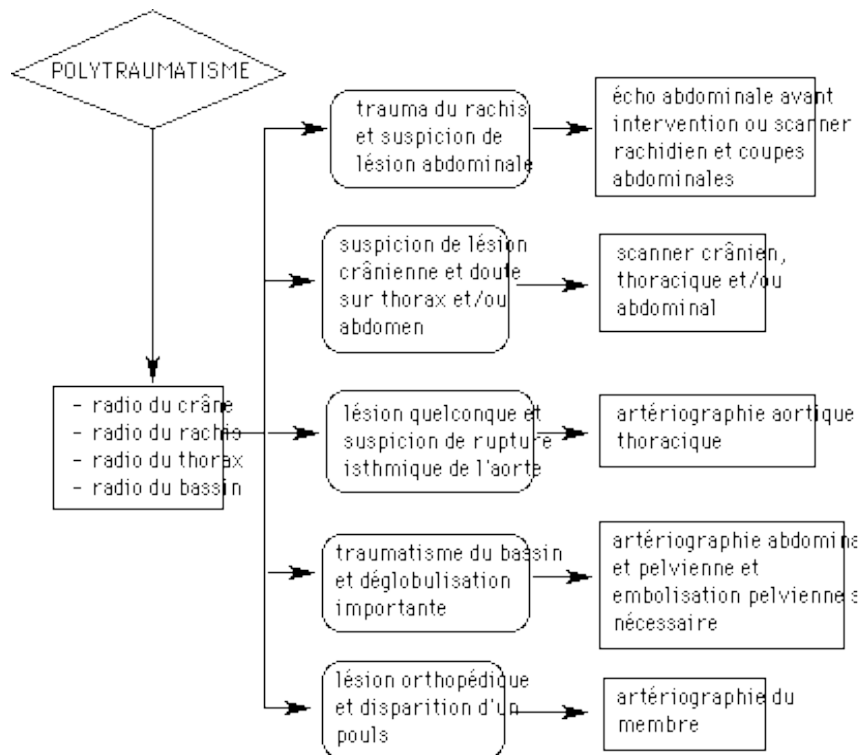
POLYTRAUMATISME

- radio du crâne
- radio du rachis
- radio du thorax
- radio du bassin

trauma du rachis et suspicion de lésion abdominale

écho abdominale avant intervention ou scanner rachidien et coupes abdominales

suspicion de lésion crânienne et doute sur thorax et/ou abdomen

scanner crânien, thoracique et/ou abdominal

lésion quelconque et suspicion de rupture isthmique de l'aorte

artériographie aortique thoracique

traumatisme du bassin et déglobulisation importante

artériographie abdomina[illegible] et pelvienne et embolisation pelvienne s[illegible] nécessaire

lésion orthopédique et disparition d'un pouls

artériographie du membre